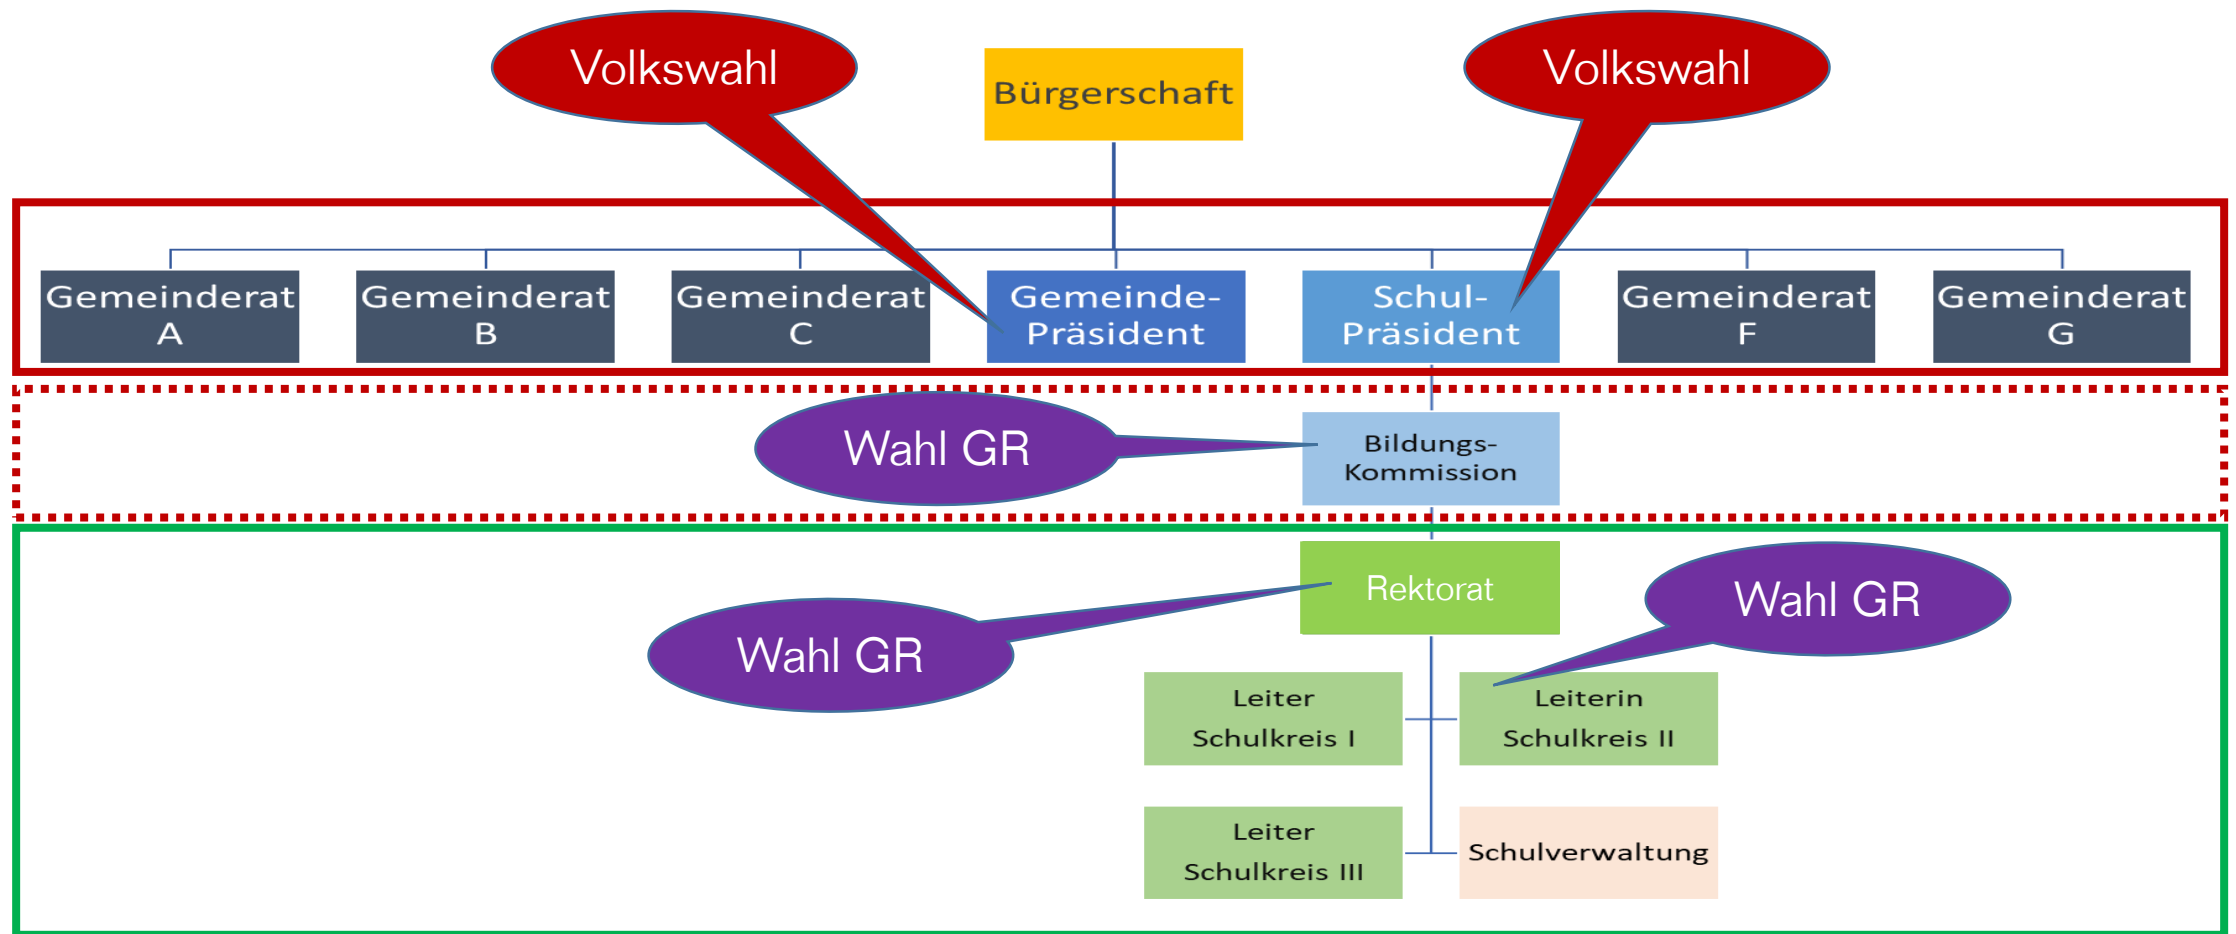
Volkswahl

Bürgerschaft

Volkswahl

Gemeinderat A

Gemeinderat B

Gemeinderat C

Gemeinde-Präsident

Schul-Präsident

Gemeinderat F

Gemeinderat G

Wahl GR

Bildungs-Kommission

Rektorat

Wahl GR

Wahl GR

Leiter Schulkreis I

Leiterin Schulkreis II

Leiter Schulkreis III

Schulverwaltung